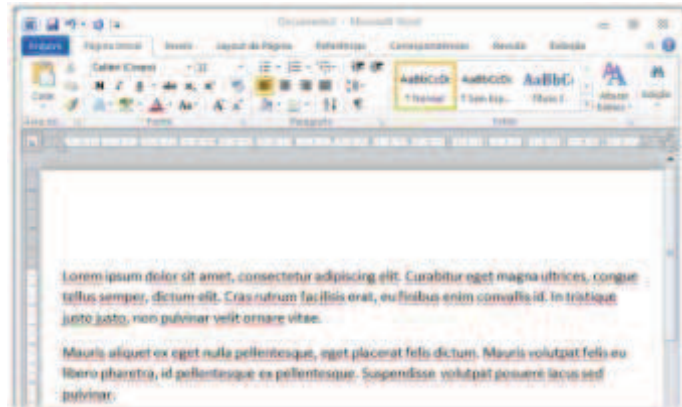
Documento1 - Microsoft Word

Arquivo | Página Inicial | Inserir | Layout da Página | Referências | Correspondências | Revisão | Exibição

Colar | Calibri (Corpo) | 11 | AaBbCcDc ¶ Normal | AaBbCcDc ¶ Sem Esp... | AaBbC Título 1 | Alterar Estilos | Edição

Área de... | Fonte | Parágrafo | Estilo

Lorem ipsum dolor sit amet, consectetur adipiscing elit. Curabitur eget magna ultrices, congue tellus semper, dictum elit. Cras rutrum facilisis erat, eu finibus enim convallis id. In tristique justo justo, non pulvinar velit ornare vitae.

Mauris aliquet ex eget nulla pellentesque, eget placerat felis dictum. Mauris volutpat felis eu libero pharetra, id pellentesque ex pellentesque. Suspendisse volutpat posuere lacus sed pulvinar.